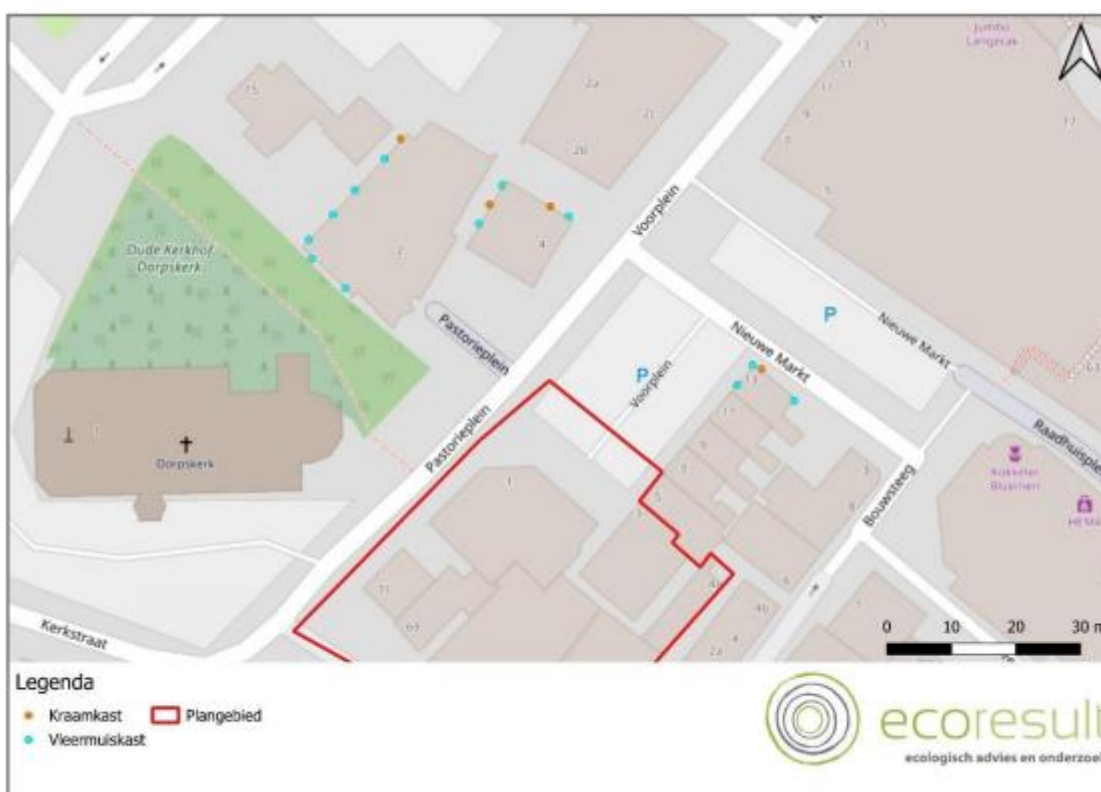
Jumbo Langerak

15

24

21

20

2

4

13

11

9

7

5

17

Oude Kerkhof Dorpskerk

Voorplein

Pastorieplein

P

Nieuwe Markt

Nieuwe Markt

P

Voorplein

Raadhuisplein

13

11

9

7

5

3

1

40

Kokkeler Bloemen

Bouwsteeg

Dorpskerk

1

Pastorieplein

Kerkstraat

71

63

0 10 20 30 m

Legenda

Kraamkast

Vleermuiskast

Plangebied

ecoresult

ecologisch advies en onderzoek